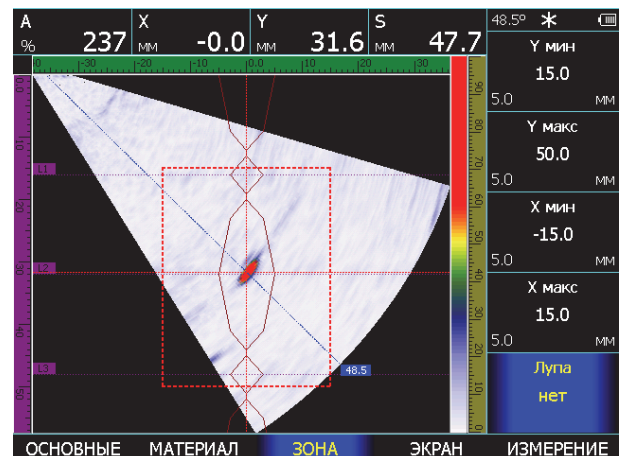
A
%
237
X
мм
-0.0
Y
мм
31.6
S
мм
47.7
48.5°

Y мин
15.0
5.0 мм

Y макс
50.0
5.0 мм

X мин
-15.0
5.0 мм

X макс
15.0
5.0 мм

Лупа
нет

-30 -20 -10 0 10 20 30

0 10 20 30 40 50

L1
L2
L3

48.5

ОСНОВНЫЕ МАТЕРИАЛ ЗОНА ЭКРАН ИЗМЕРЕНИЕ